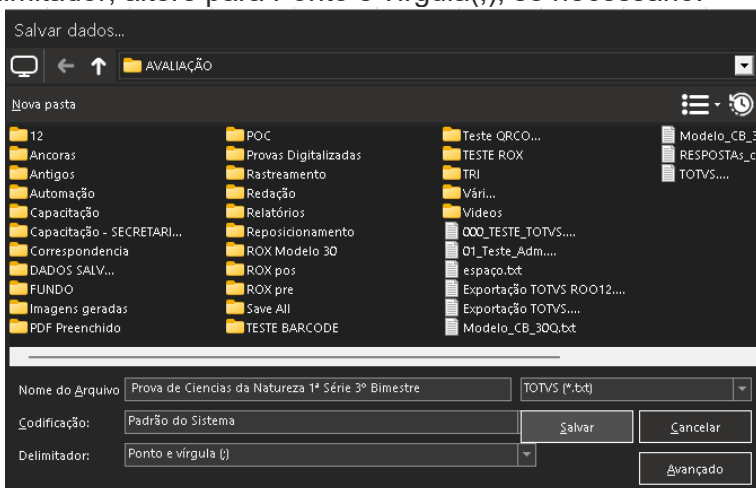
delimitador, altere para Ponto e Vírgula(;), se necessário.

Salvar dados...

AVALIAÇÃO

Nova pasta

12
Ancoras
Antigos
Automação
Capacitação
Capacitação - SECRETARI...
Correspondencia
DADOS SALV...
FUNDO
Imagens geradas
PDF Preenchido

POC
Provas Digitalizadas
Rastreamento
Redação
Relatórios
Reposicionamento
ROX Modelo 30
ROX pos
ROX pre
Save All
TESTE BARCODE

Teste QRCO...
TESTE ROX
TRI
Vári...
Videos
000_TESTE_TOTVS....
01_Teste_Adm....
espaço.txt
Exportação TOTVS ROO12....
Exportação TOTVS....
Modelo_CB_30Q.txt

Modelo_CB_3
RESPOSTAs_c
TOTVS....

Nome do Arquivo | Prova de Ciencias da Natureza 1ª Série 3º Bimestre | TOTVS (*.txt)
Codificação: | Padrão do Sistema | Salvar | Cancelar
Delimitador: | Ponto e vírgula (;) | Avançado